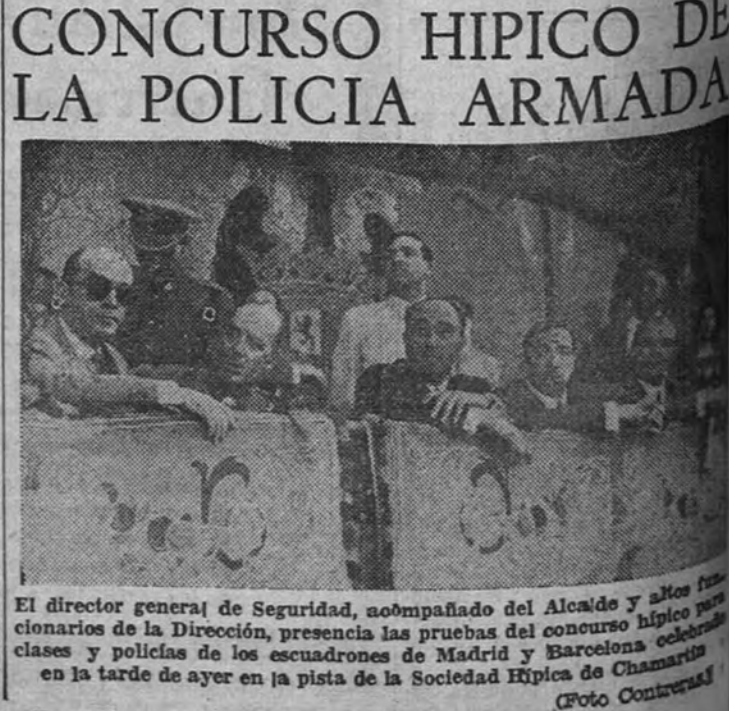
CONCURSO HIPICO DE LA POLICIA ARMADA

El director general de Seguridad, acompañado del Alcalde y altos funcionarios de la Dirección, presencia las pruebas del concurso hípico para clases y policías de los escuadrones de Madrid y Barcelona celebrado en la tarde de ayer en la pista de la Sociedad Hípica de Chamartín

(Foto Contreras)